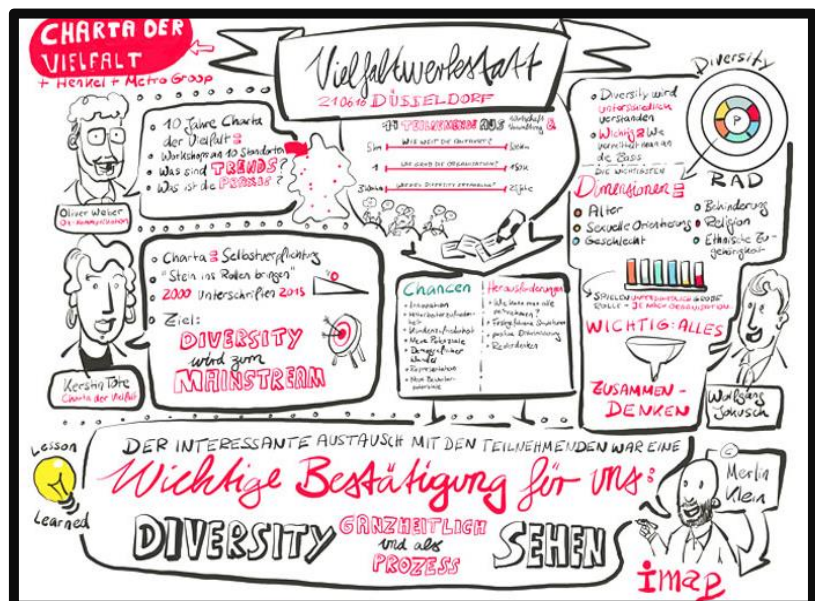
CHARTA DER VIELFALT
+ Henkel + Metro Group

Vielfaltwerkstatt
21.06.16 DÜSSELDORF

Diversity

Oliver Weber
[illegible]

10 Jahre Charta der Vielfalt
Workshops an 10 Standorten
Was sind TRENDS?
Was ist die PRAXIS?

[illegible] TEILNEHMENDE AUS Wirtschaft & Verwaltung
Wie weit die Charta?
Wie groß die Organisation?
Wie ist Diversity verankert?

Diversity wird unterschiedlich verstanden
Wichtig: Wo Vielfalt an die Basis
DIE WICHTIGSTEN Dimensionen:
Alter
Sexuelle Orientierung
Geschlecht
Behinderung
Religion
Ethnische Zugehörigkeit

RAD

Kerstin Töbe
Charta der Vielfalt

Charta = Selbstverpflichtung
"Stein ins Rollen bringen"
2000 Unterschriften 2015
Ziel:
DIVERSITY wird zum MAINSTREAM

Chancen
Innovation
Mitarbeiterzufriedenheit
Kundenzufriedenheit
Neue Potenziale
Demografischer Wandel
Reputation
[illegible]

Herausforderungen
Wie kann man alle mitnehmen?
Festgefahrene Strukturen
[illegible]
Bedenken

SPIELEN UNTERSCHIEDLICH GROSSE ROLLE - JE NACH ORGANISATION
WICHTIG: ALLES ZUSAMMEN-DENKEN

Wolfgang Johnson

Lesson Learned
DER INTERESSANTE AUSTAUSCH MIT DEN TEILNEHMENDEN WAR EINE
Wichtige Bestätigung für uns:
DIVERSITY GANZHEITLICH und als PROZESS SEHEN

Merlin Klein
imap